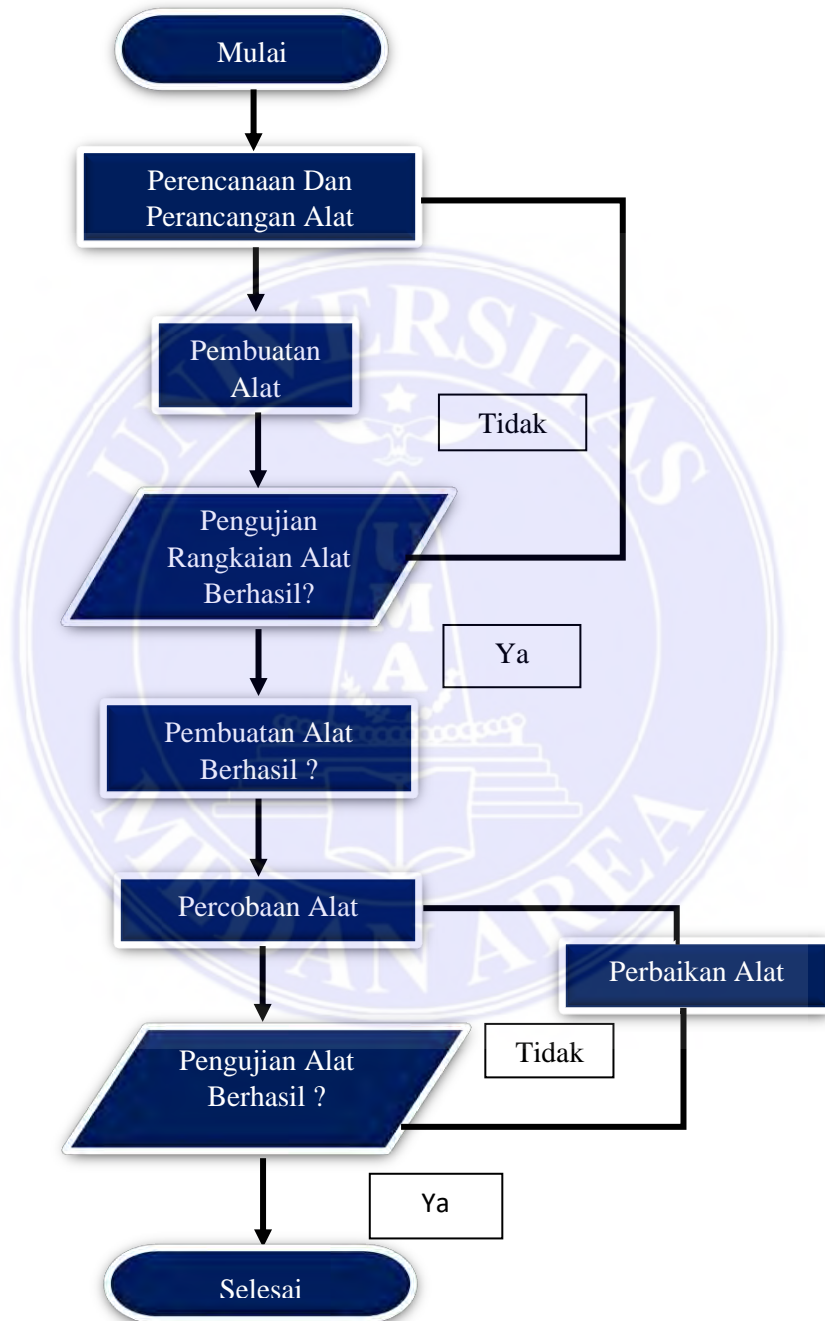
Mulai

Perencanaan Dan Perancangan Alat

Pembuatan Alat

Tidak

Pengujian Rangkaian Alat Berhasil?

Ya

Pembuatan Alat Berhasil ?

Percobaan Alat

Perbaikan Alat

Tidak

Pengujian Alat Berhasil ?

Ya

Selesai

UNIVERSITAS MEDAN AREA

U M A